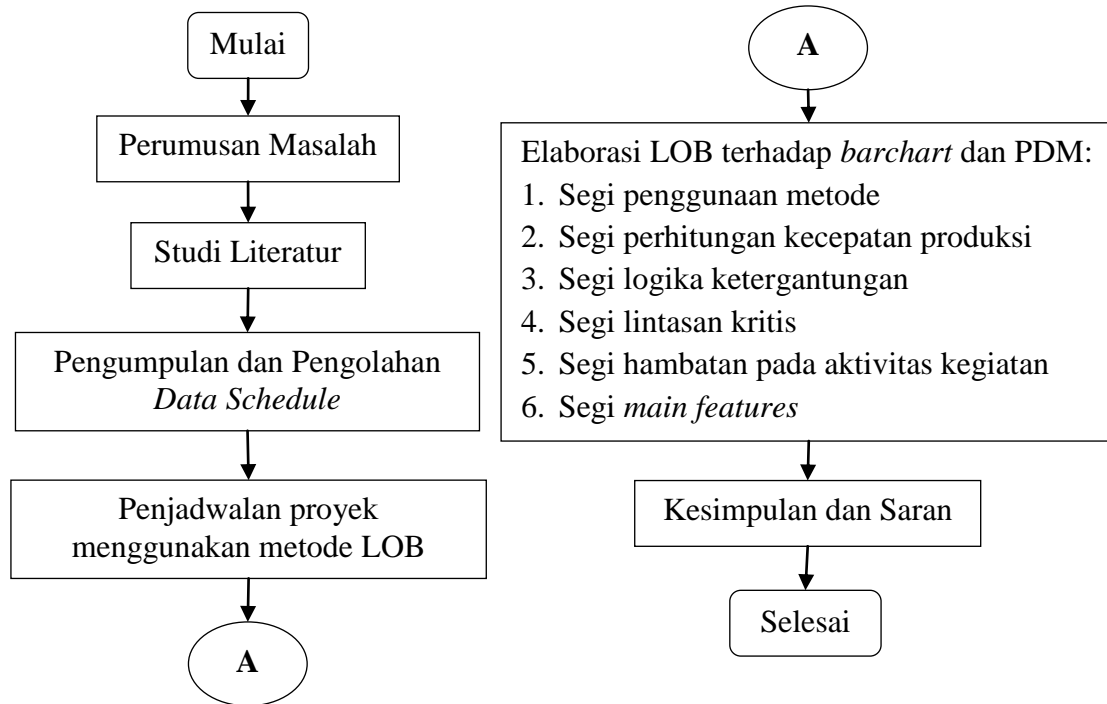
Mulai

Perumusan Masalah

Studi Literatur

Pengumpulan dan Pengolahan *Data Schedule*

Penjadwalan proyek menggunakan metode LOB

A

A

Elaborasi LOB terhadap *barchart* dan PDM:
1. Segi penggunaan metode
2. Segi perhitungan kecepatan produksi
3. Segi logika ketergantungan
4. Segi lintasan kritis
5. Segi hambatan pada aktivitas kegiatan
6. Segi *main features*

Kesimpulan dan Saran

Selesai